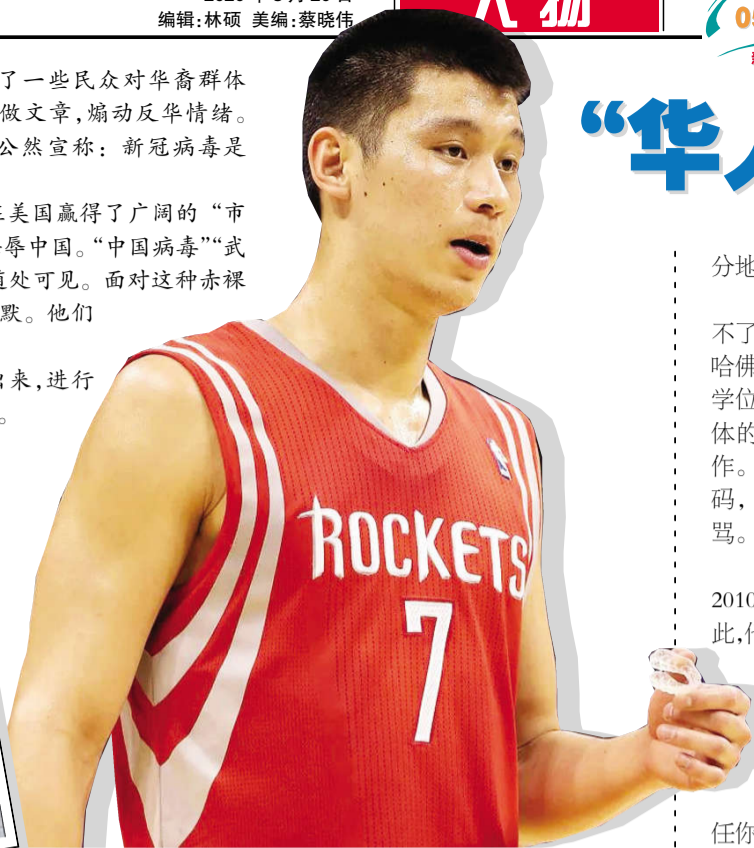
编辑:林硕 美编:蔡晓伟

人物

了一些民众对华裔群体做文章,煽动反华情绪。公然宣称:新冠病毒是

美国赢得了广阔的"市辱中国。"中国病毒""武随处可见。面对这种赤裸默。他们

来,进行。

"华人

分地

不了
哈佛
学位
体的
作。
码,
骂。

2010
此,

任你

ROCKETS
7